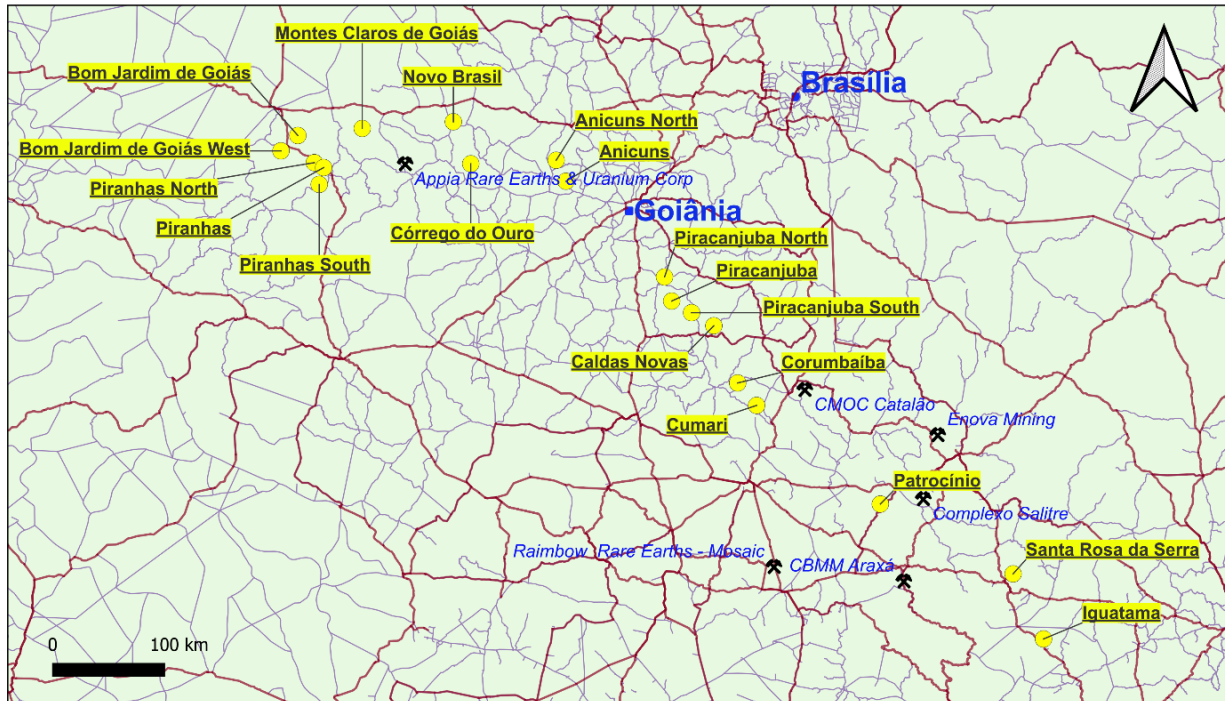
Montes Claros de Goiás
Bom Jardim de Goiás
Novo Brasil
Brasília
Anicuns North
Bom Jardim de Goiás West
Anicuns
Piranhas North
Appia Rare Earths & Uranium Corp
Goiânia
Piranhas
Córrego do Ouro
Piracanjuba North
Piranhas South
Piracanjuba
Piracanjuba South
Caldas Novas
Corumbaíba
CMOC Catalão
Enova Mining
Cumari
Patrocínio
Complexo Salitre
Raimbow Rare Earths - Mosaic
Santa Rosa da Serra
CBMM Araxá
Iguatama
0
100 km